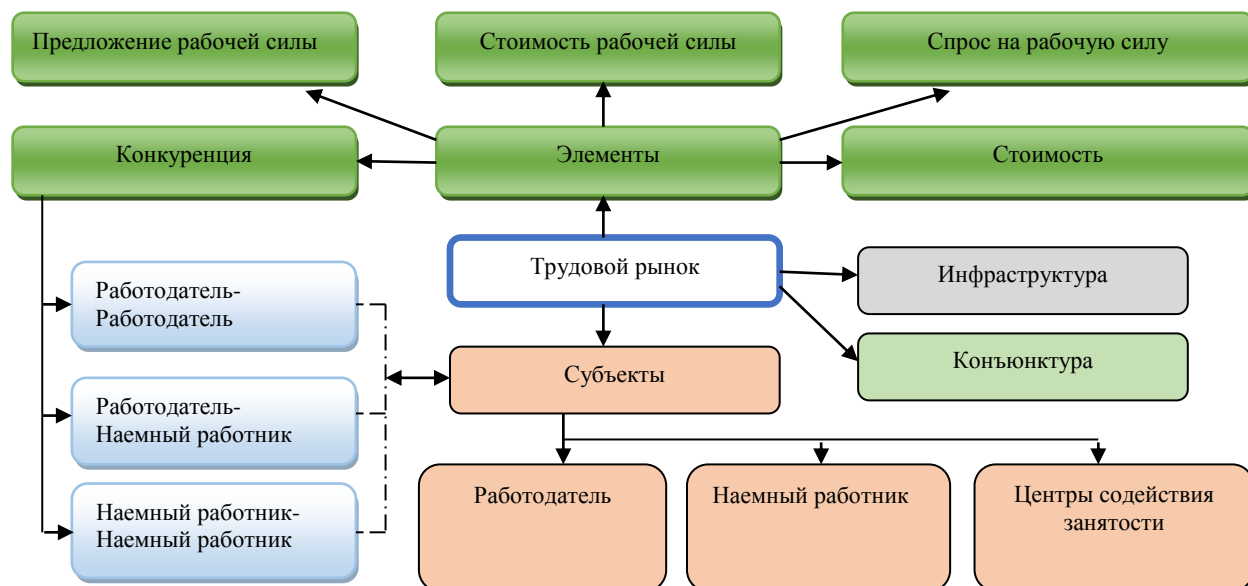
Предложение рабочей силы

Стоимость рабочей силы

Спрос на рабочую силу

Конкуренция

Элементы

Стоимость

Трудовой рынок

Инфраструктура

Работодатель-Работодатель

Конъюнктура

Субъекты

Работодатель-Наемный работник

Наемный работник-Наемный работник

Работодатель

Наемный работник

Центры содействия занятости